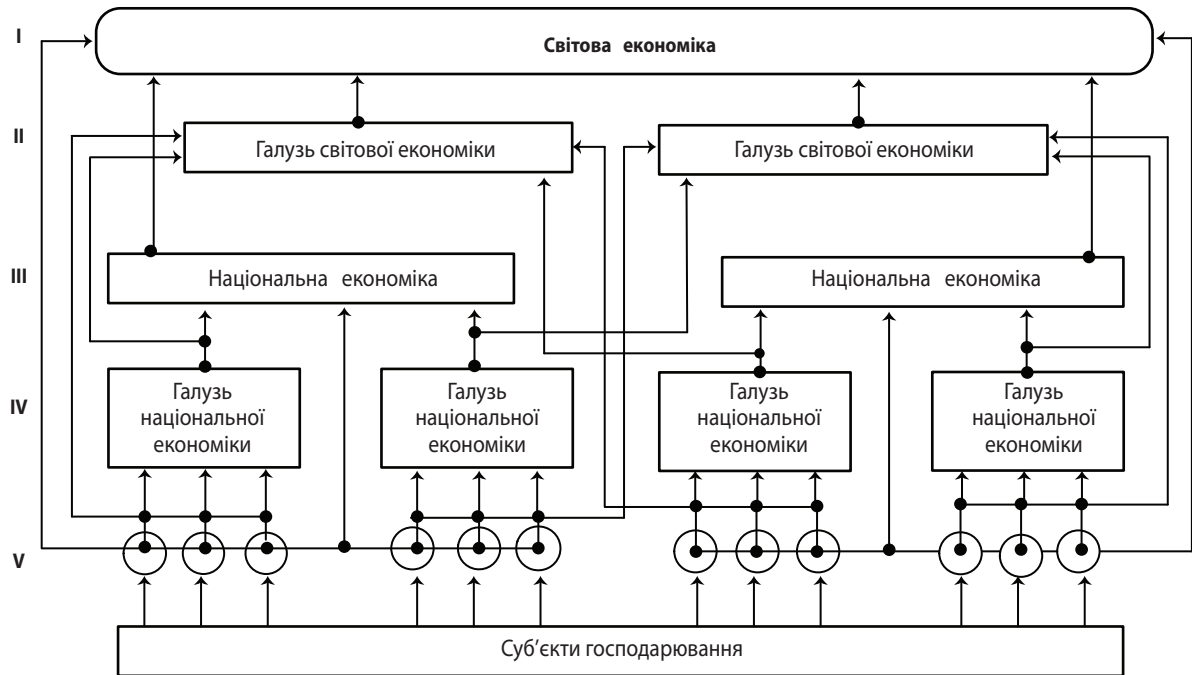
I

Світова економіка

II

Галузь світової економіки

Галузь світової економіки

III

Національна економіка

Національна економіка

IV

Галузь національної економіки

Галузь національної економіки

Галузь національної економіки

Галузь національної економіки

V

Суб'єкти господарювання